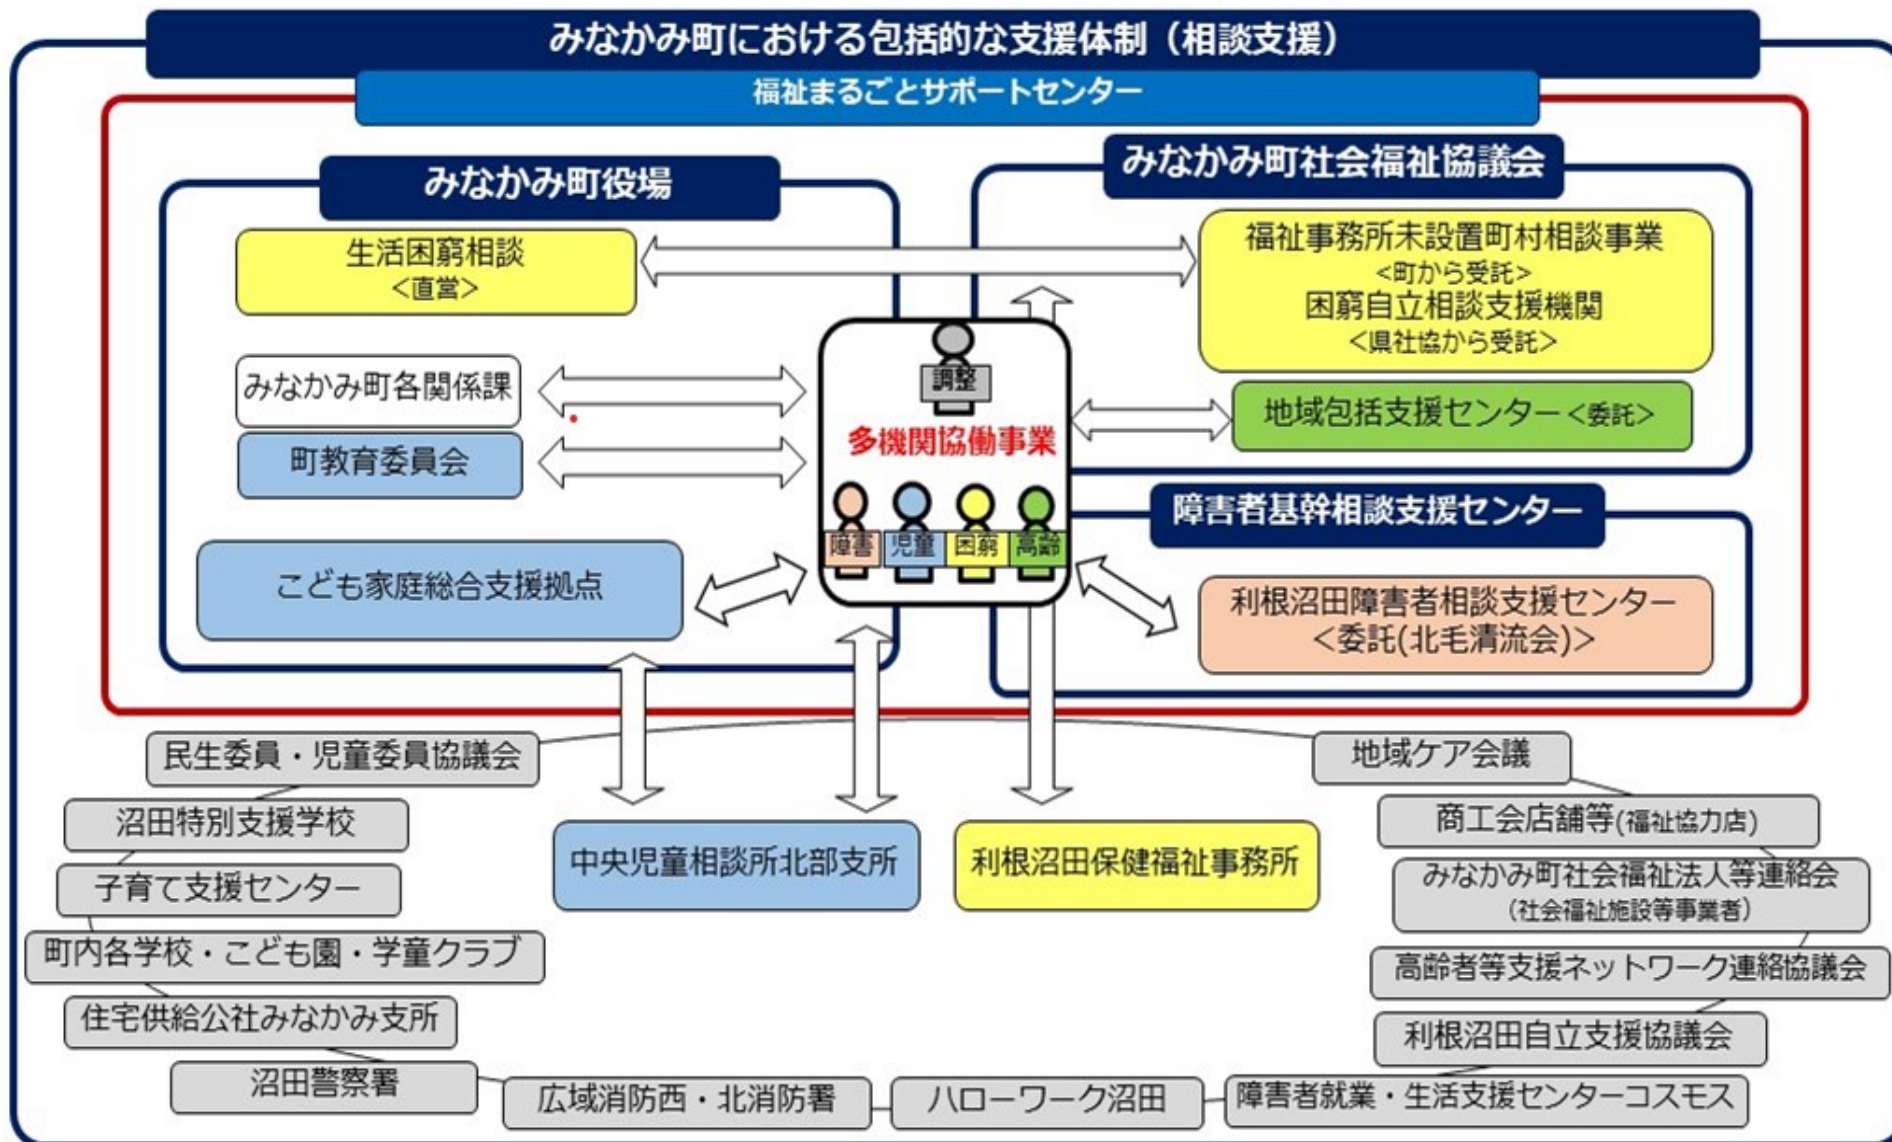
みなかみ町における包括的な支援体制（相談支援）

福祉まるごとサポートセンター

みなかみ町役場

生活困窮相談
<直営>

みなかみ町各関係課

町教育委員会

こども家庭総合支援拠点

みなかみ町社会福祉協議会

福祉事務所未設置町村相談事業
<町から受託>
困窮自立相談支援機関
<県社協から受託>

地域包括支援センター<委託>

調整

多機関協働事業

障害 児童 困窮 高齢

障害者基幹相談支援センター

利根沼田障害者相談支援センター
<委託(北毛清流会)>

民生委員・児童委員協議会

沼田特別支援学校

子育て支援センター

町内各学校・こども園・学童クラブ

住宅供給公社みなかみ支所

沼田警察署

中央児童相談所北部支所

利根沼田保健福祉事務所

地域ケア会議

商工会店舗等(福祉協力店)

みなかみ町社会福祉法人等連絡会
(社会福祉施設等事業者)

高齢者等支援ネットワーク連絡協議会

利根沼田自立支援協議会

広域消防西・北消防署

ハローワーク沼田

障害者就業・生活支援センターコスモス